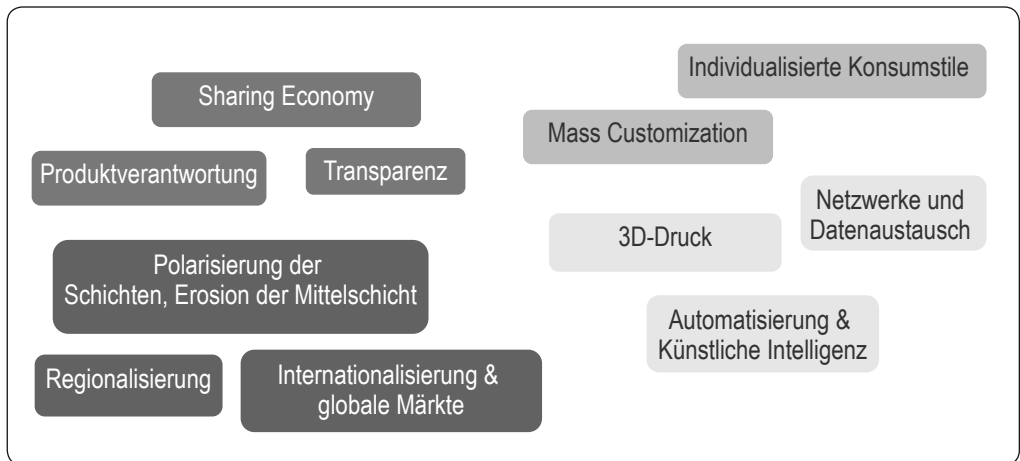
Sharing Economy

Produktverantwortung

Transparenz

Polarisierung der Schichten, Erosion der Mittelschicht

Regionalisierung

Internationalisierung & globale Märkte

Individualisierte Konsumstile

Mass Customization

Netzwerke und Datenaustausch

3D-Druck

Automatisierung & Künstliche Intelligenz